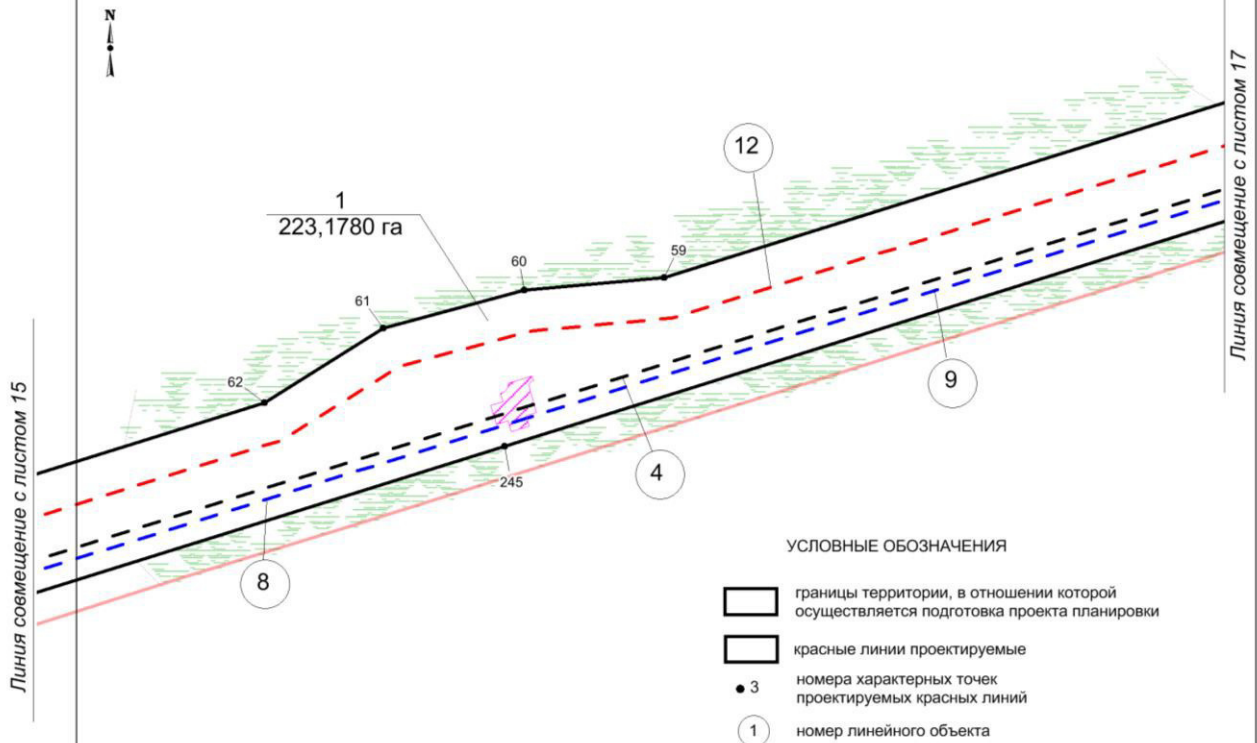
N

Линия совмещение с листом 17

Линия совмещение с листом 15

1
223,1780 га

12

60

59

61

62

9

4

245

8

УСЛОВНЫЕ ОБОЗНАЧЕНИЯ

границы территории, в отношении которой осуществляется подготовка проекта планировки

красные линии проектируемые

3 номера характерных точек проектируемых красных линий

1 номер линейного объекта